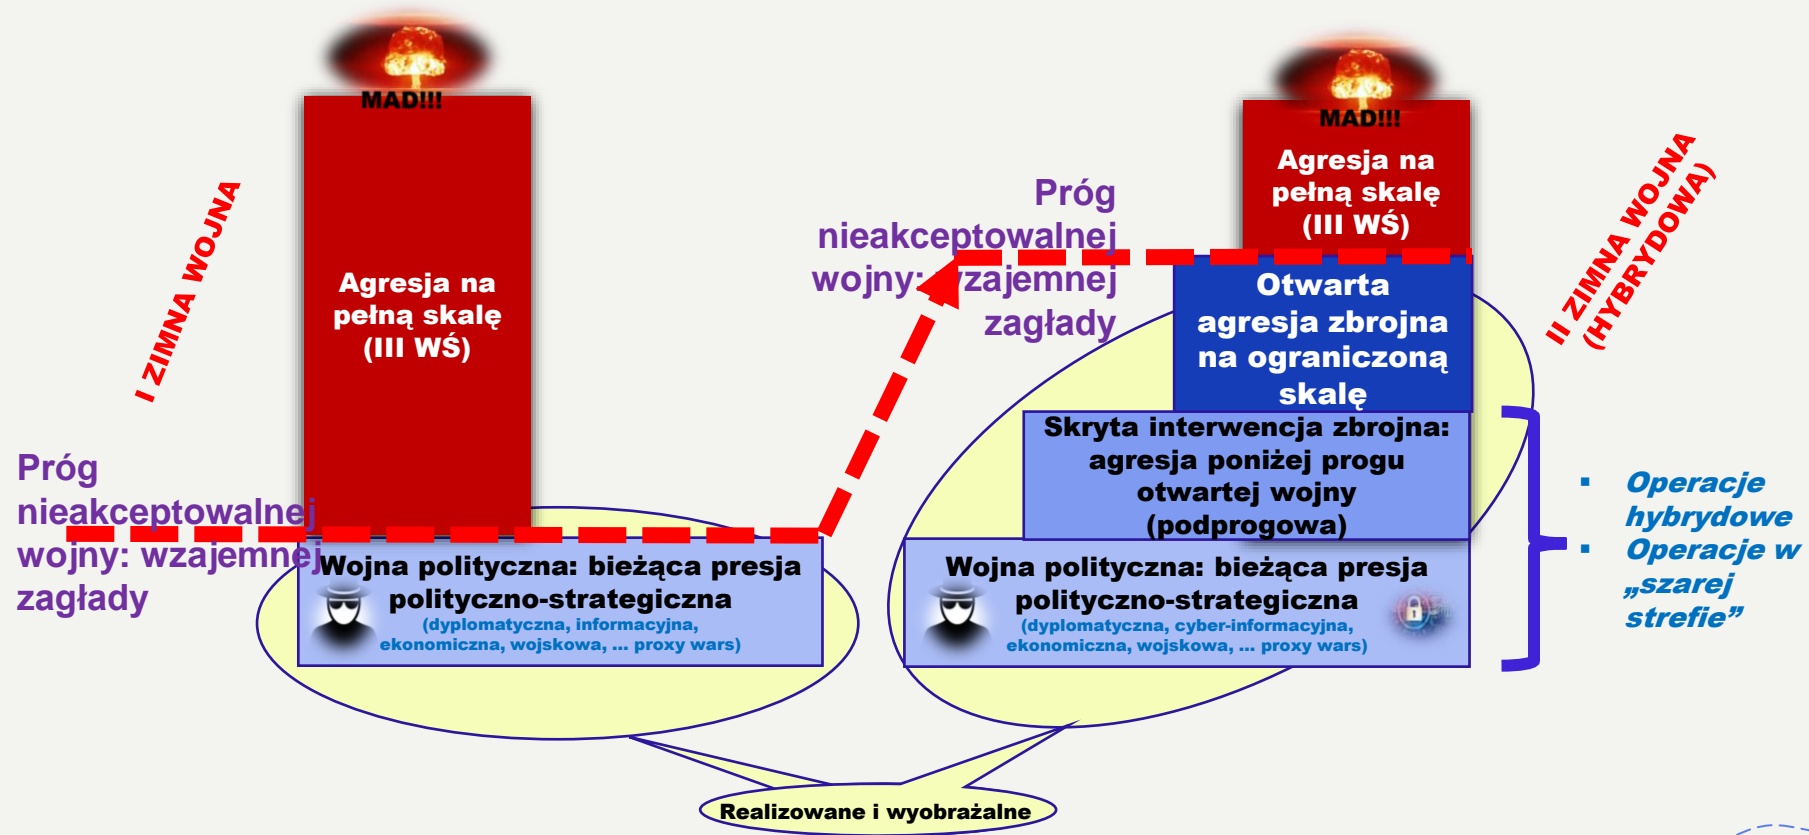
MAD!!!

Agresja na pełną skalę (III WŚ)

I ZIMNA WOJNA

Próg nieakceptowalnej wojny: wzajemnej zagłady

Wojna polityczna: bieżąca presja polityczno-strategiczna
(dyplomatyczna, informacyjna, ekonomiczna, wojskowa, ... proxy wars)

Próg nieakceptowalnej wojny: wzajemnej zagłady

MAD!!!

Agresja na pełną skalę (III WŚ)

Otwarta agresja zbrojna na ograniczoną skalę

Skryta interwencja zbrojna: agresja poniżej progu otwartej wojny (podprogowa)

Wojna polityczna: bieżąca presja polityczno-strategiczna
(dyplomatyczna, cyber-informacyjna, ekonomiczna, wojskowa, ... proxy wars)

II ZIMNA WOJNA (HYBRYDOWA)

▪ Operacje hybrydowe
▪ Operacje w „szarej strefie”

Realizowane i wyobrażalne